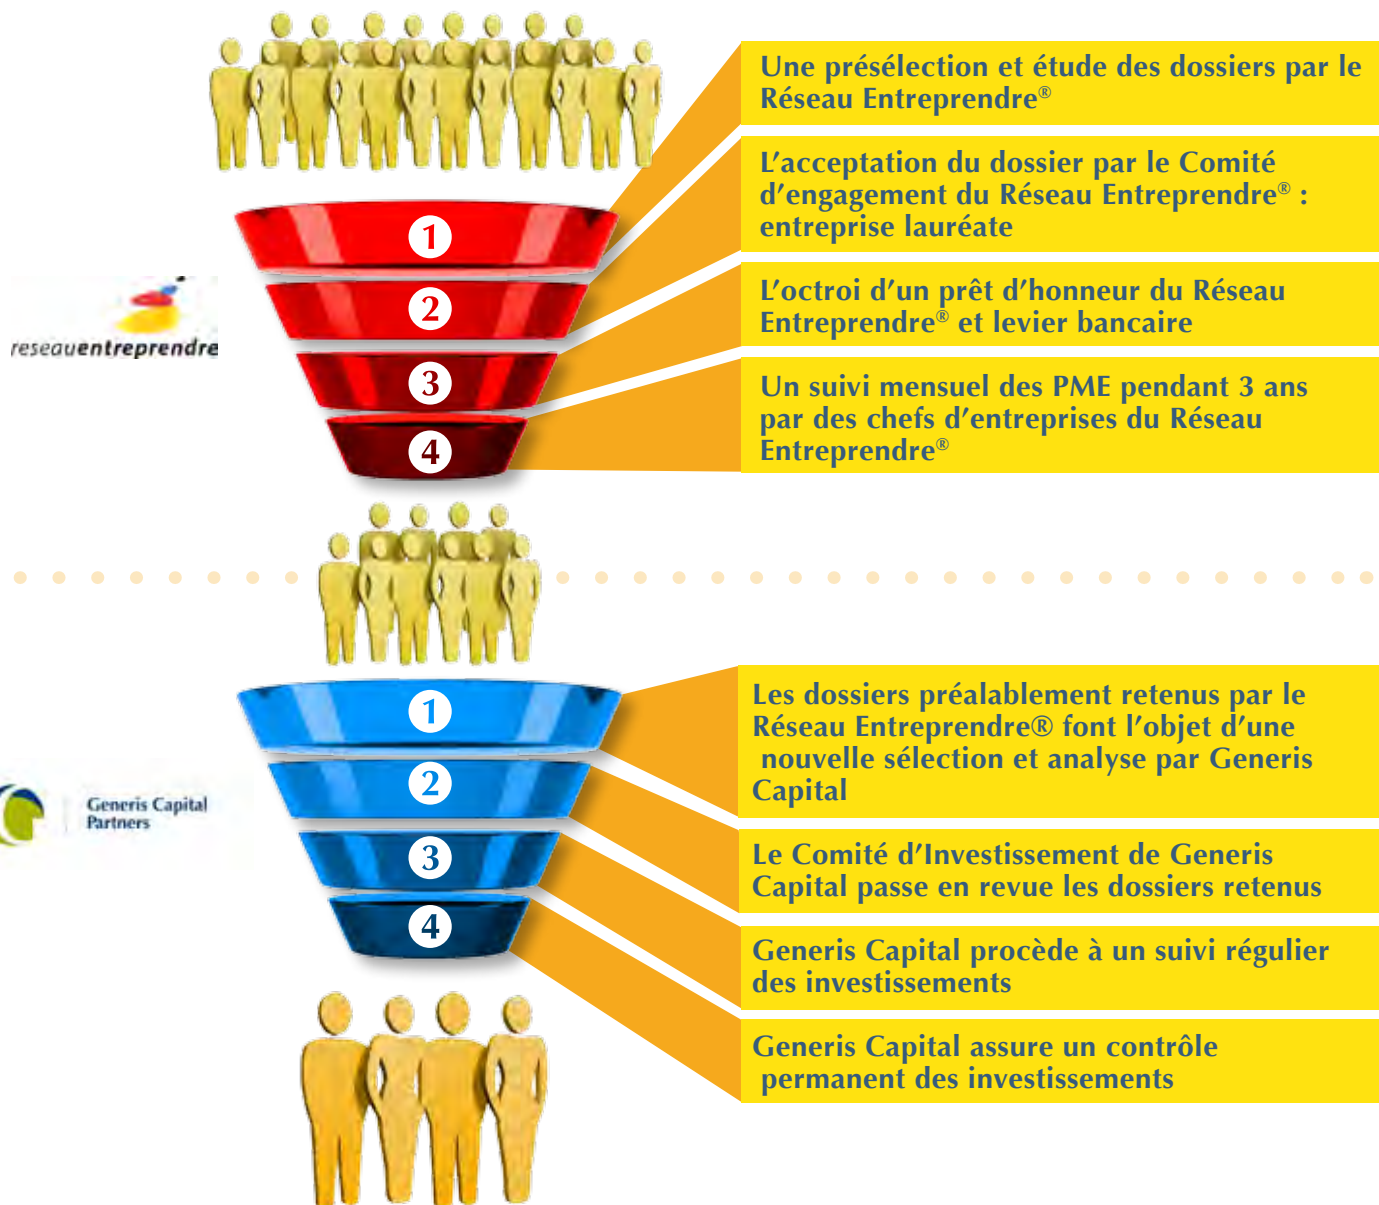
1

2

3

4

reseauentreprendre

Une présélection et étude des dossiers par le Réseau Entreprendre®

L’acceptation du dossier par le Comité d’engagement du Réseau Entreprendre® : entreprise lauréate

L’octroi d’un prêt d’honneur du Réseau Entreprendre® et levier bancaire

Un suivi mensuel des PME pendant 3 ans par des chefs d’entreprises du Réseau Entreprendre®

1

2

3

4

Generis Capital Partners

Les dossiers préalablement retenus par le Réseau Entreprendre® font l’objet d’une nouvelle sélection et analyse par Generis Capital

Le Comité d’Investissement de Generis Capital passe en revue les dossiers retenus

Generis Capital procède à un suivi régulier des investissements

Generis Capital assure un contrôle permanent des investissements